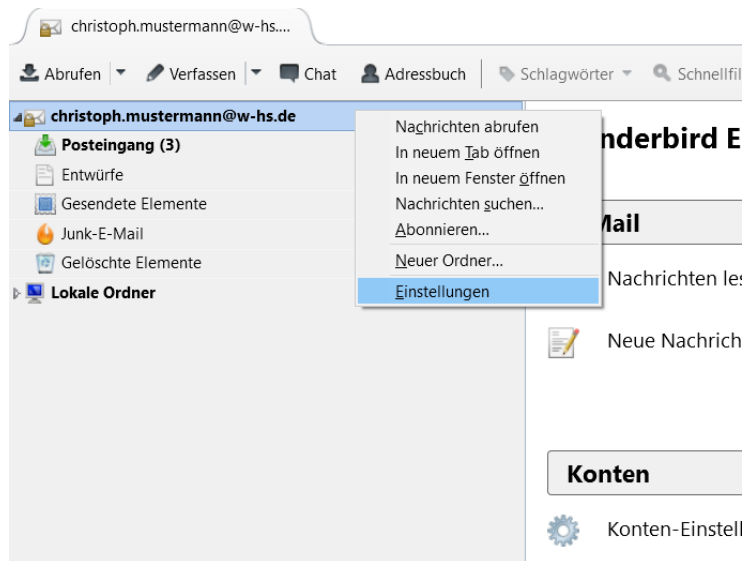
christoph.mustermann@w-hs....

Abrufen Verfassen Chat Adressbuch Schlagwörter Schnellfil

christoph.mustermann@w-hs.de
Posteingang (3)
Entwürfe
Gesendete Elemente
Junk-E-Mail
Gelöschte Elemente
Lokale Ordner

Nachrichten abrufen
In neuem Tab öffnen
In neuem Fenster öffnen
Nachrichten suchen...
Abonnieren...
Neuer Ordner...
Einstellungen

nderbird E

Mail

Nachrichten les

Neue Nachrich

Konten

Konten-Einstell